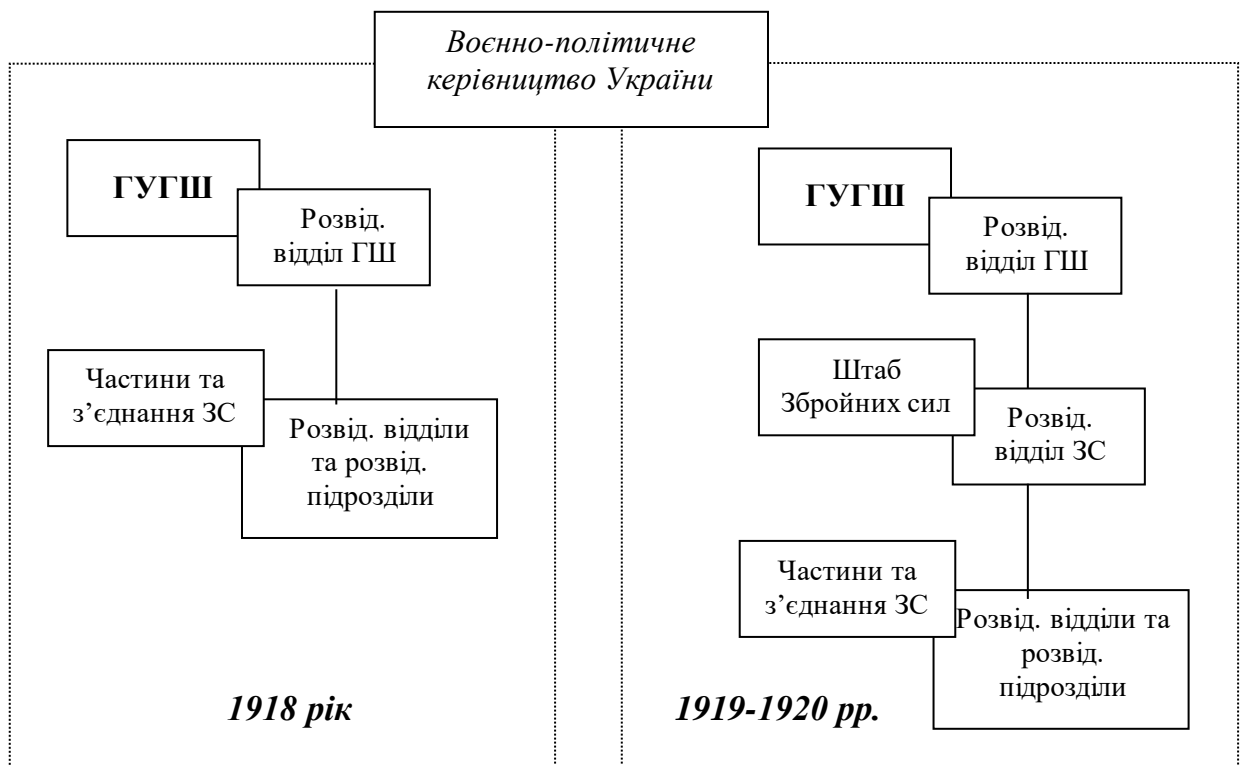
Воєнно-політичне керівництво України

ГУГШ

Розвід. відділ ГШ

Частини та з'єднання ЗС

Розвід. відділи та розвід. підрозділи

1918 рік

ГУГШ

Розвід. відділ ГШ

Штаб Збройних сил

Розвід. відділ ЗС

Частини та з'єднання ЗС

Розвід. відділи та розвід. підрозділи

1919-1920 рр.